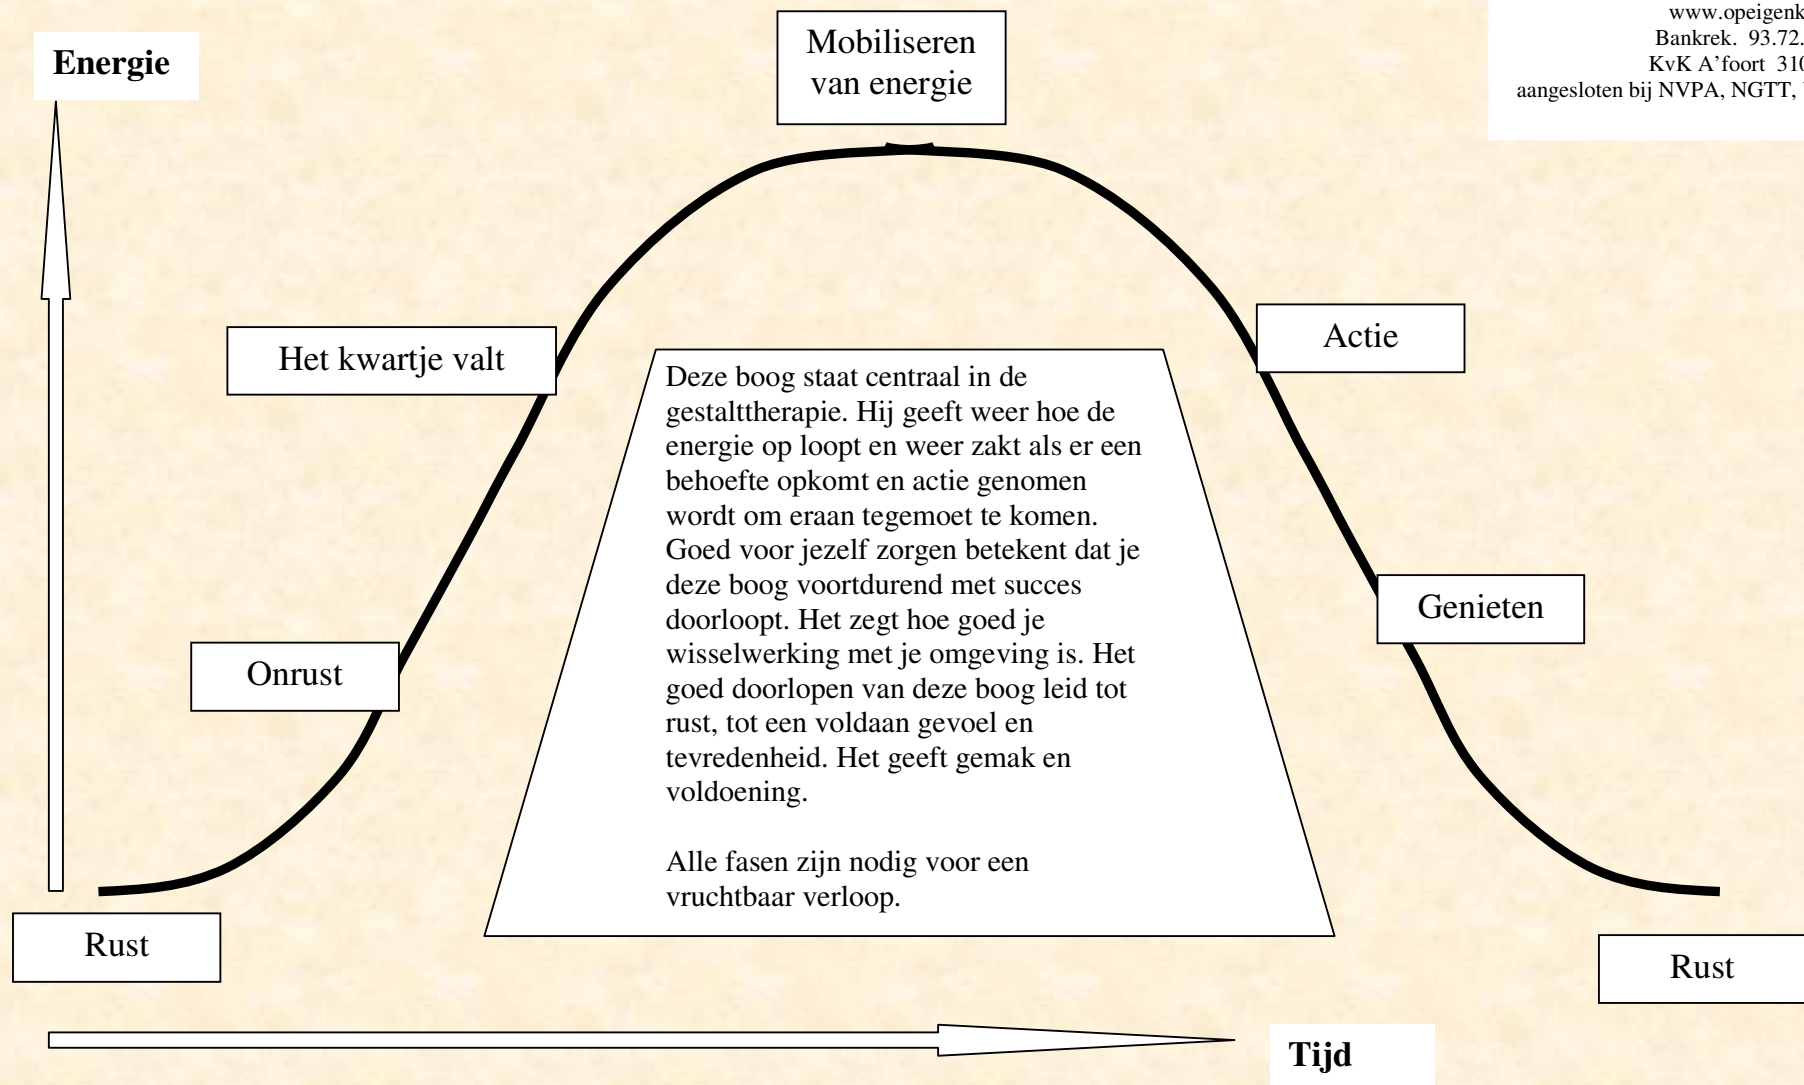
www.opeigenk
Bankrek. 93.72.
KvK A'foort 310
aangesloten bij NVPA, NGTT,

Energie

Mobiliseren van energie

Het kwartje valt

Actie

Deze boog staat centraal in de gestalttherapie. Hij geeft weer hoe de energie op loopt en weer zakt als er een behoefte opkomt en actie genomen wordt om eraan tegemoet te komen. Goed voor jezelf zorgen betekent dat je deze boog voortdurend met succes doorloopt. Het zegt hoe goed je wisselwerking met je omgeving is. Het goed doorlopen van deze boog leid tot rust, tot een voldaan gevoel en tevredenheid. Het geeft gemak en voldoening.

Alle fasen zijn nodig voor een vruchtbaar verloop.

Genieten

Onrust

Rust

Rust

Tijd